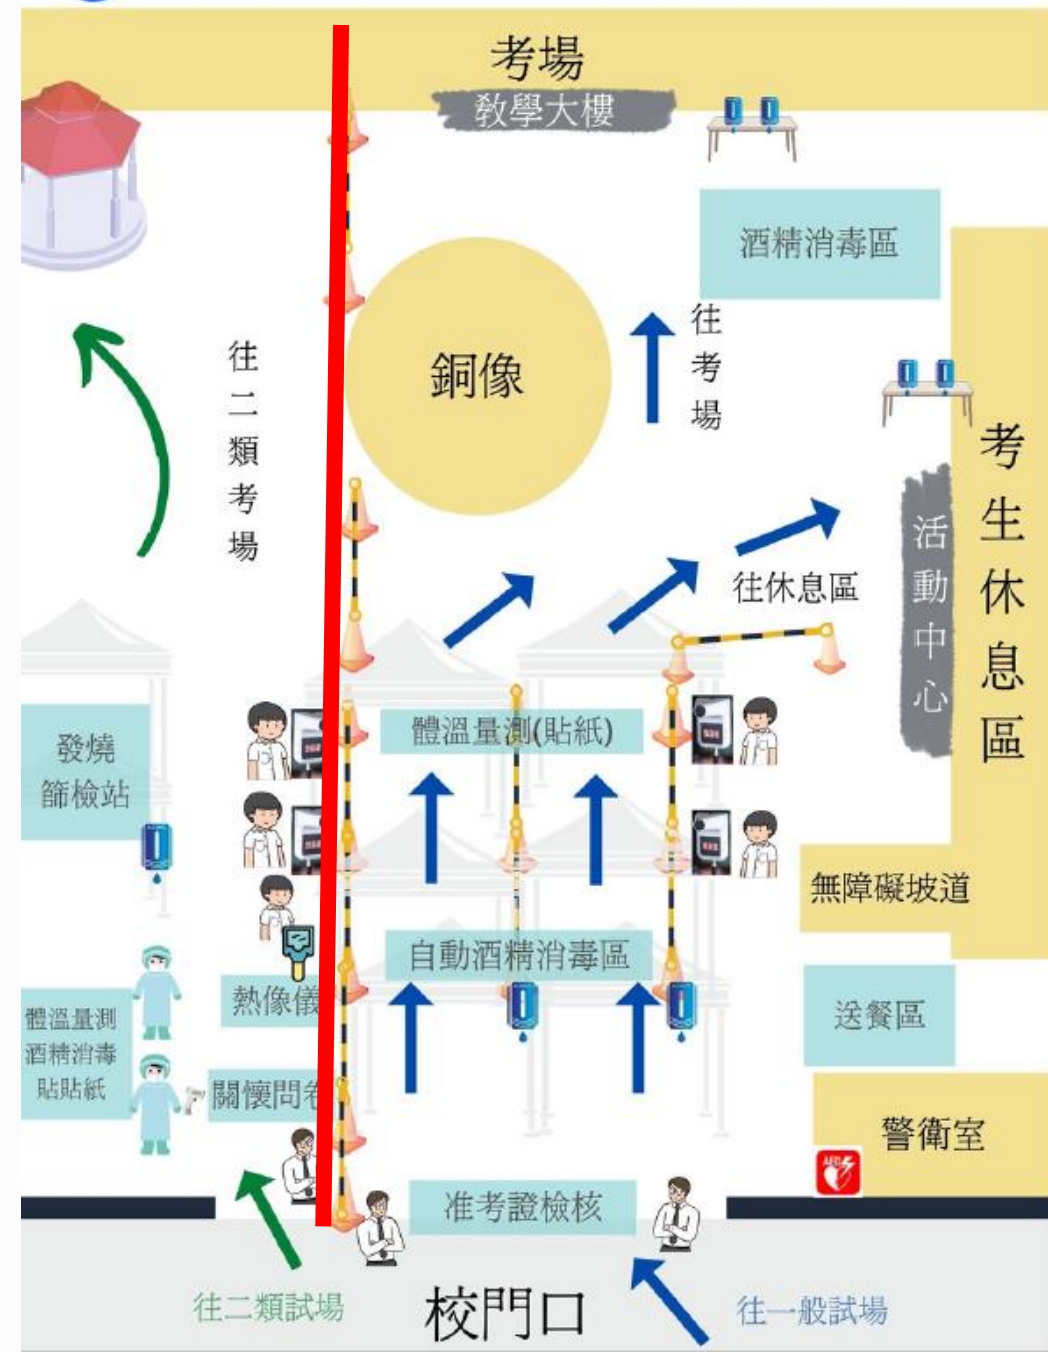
考場
教學大樓

酒精消毒區

往考場

銅像

往二類考場

考生休息區

活動中心

往休息區

發燒篩檢站

體溫量測(貼紙)

無障礙坡道

自動酒精消毒區

熱像儀

送餐區

體溫量測
酒精消毒
貼貼紙

關懷問卷

警衛室

AED

准考證檢核

往二類試場

校門口

往一般試場